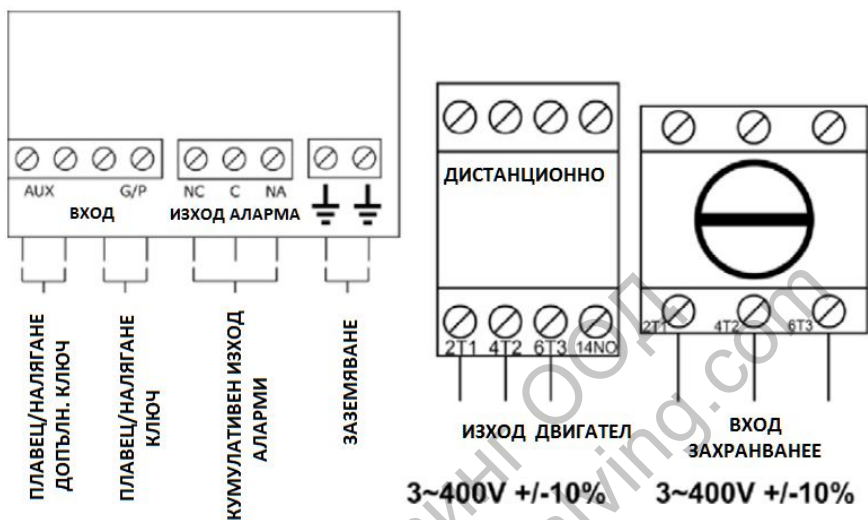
AUX G/P
ВХОД
NC C NA
ИЗХОД АЛАРМА

ПЛАВЕЦ/НАЛЯГАНЕ ДОПЪЛН. КЛЮЧ

ПЛАВЕЦ/НАЛЯГАНЕ КЛЮЧ

КУМУЛАТИВЕН ИЗХОД АЛАРМИ

ЗАЗЕМЯВАНЕ

ДИСТАНЦИОННО

2T1 4T2 6T3 14NO

2T1 4T2 6T3

ИЗХОД ДВИГАТЕЛ

ВХОД ЗАХРАНВАНЕЕ

3~400V +/-10%

3~400V +/-10%

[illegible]